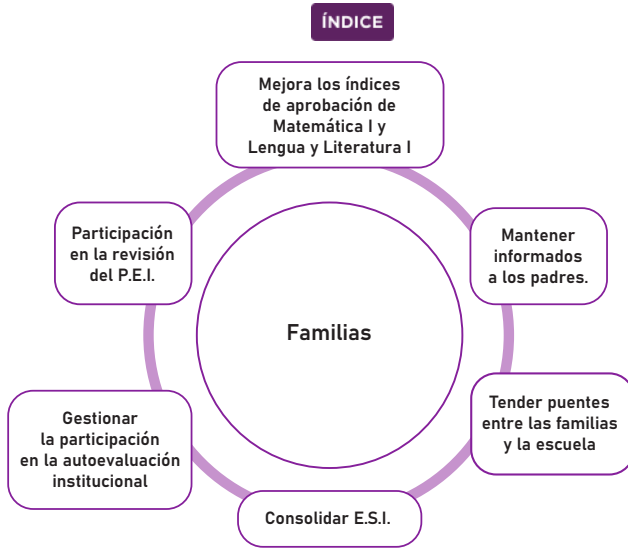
ÍNDICE

Mejora los índices de aprobación de Matemática I y Lengua y Literatura I

Mantener informados a los padres.

Tender puentes entre las familias y la escuela

Consolidar E.S.I.

Gestionar la participación en la autoevaluación institucional

Participación en la revisión del P.E.I.

Familias